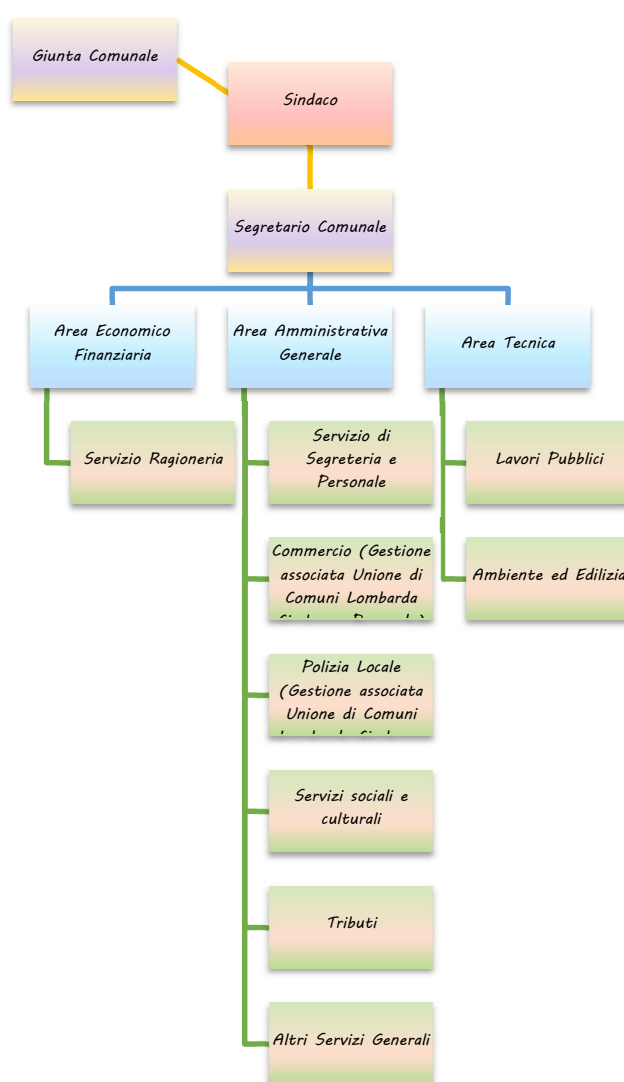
Giunta Comunale

Sindaco

Segretario Comunale

Area Economico Finanziaria

Area Amministrativa Generale

Area Tecnica

Servizio Ragioneria

Servizio di Segreteria e Personale

Commercio (Gestione associata Unione di Comuni Lombarda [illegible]

Polizia Locale (Gestione associata Unione di Comuni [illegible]

Servizi sociali e culturali

Tributi

Altri Servizi Generali

Lavori Pubblici

Ambiente ed Edilizia